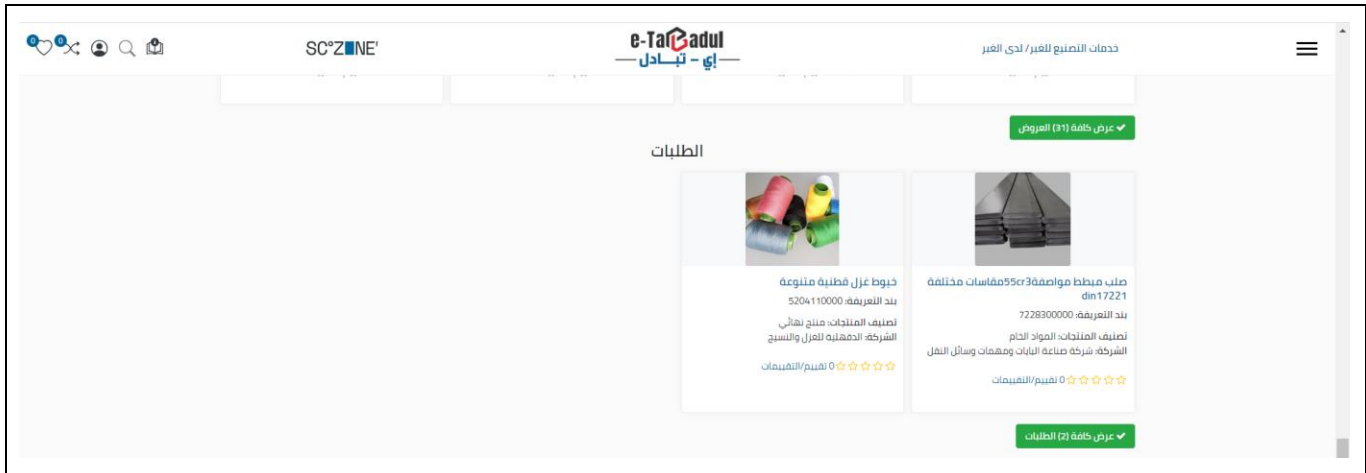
0 0

SC°ZONE'

e-Tabadul
إي - تبـادل

خدمات التصنيع للغير/ لدى الغير

✔ عرض كافة (31) العروض

الطلبات

صلب مبطط مواصفة55cr3مقاسات مختلفة din17221
بند التعريفة: 7228300000
تصنيف المنتجات: المواد الخام
الشركة: شركة صناعة البابات ومهمات وسائل النقل
☆☆☆☆☆ 0 تقييم/التقييمات

خيوط غزل قطنية متنوعة
بند التعريفة: 5204110000
تصنيف المنتجات: منتج نهائي
الشركة: الدقهلية للغزل والنسيج
☆☆☆☆☆ 0 تقييم/التقييمات

✔ عرض كافة (2) الطلبات